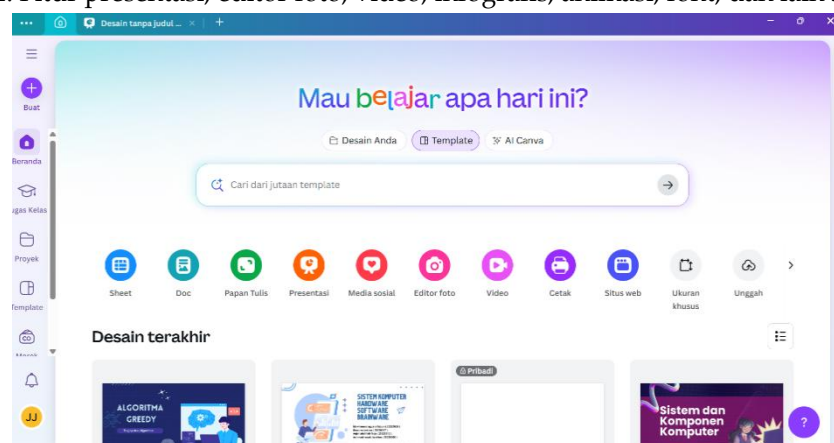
a. Fitur presentasi, editor foto, video, infografis, animasi, font, dan lain

Desain tanpa judul ...

Buat

Beranda

ugas Kelas

Proyek

Template

Mau belajar apa hari ini?

Desain Anda
Template
AI Canva

Cari dari jutaan template

Sheet
Doc
Papan Tulis
Presentasi
Media sosial
Editor foto
Video
Cetak
Situs web
Ukuran khusus
Unggah

Desain terakhir

ALGORITMA GREEDY

SISTEM KOMPUTER HARDWARE SOFTWARE BRAINWARE

Pribadi

Sistem dan Komponen Komputer

JJ

?